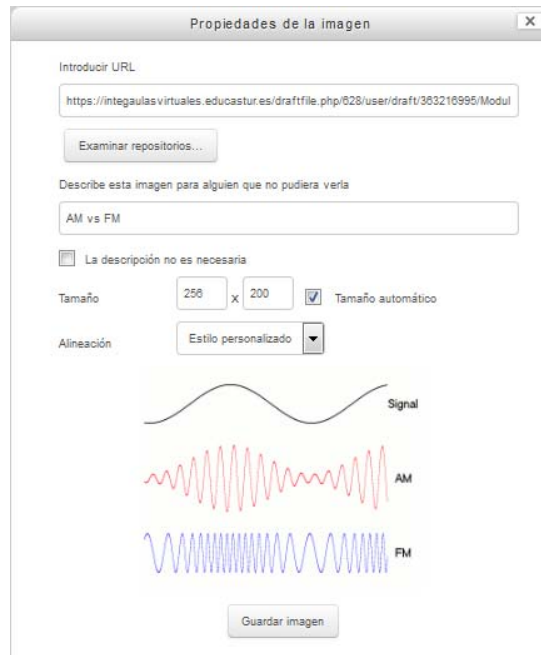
Propiedades de la imagen

X

Introducir URL

https://integaulasvirtuales.educastur.es/draftfile.php/628/user/draft/363216995/Modul

Examinar repositorios...

Describe esta imagen para alguien que no pudiera verla

AM vs FM

La descripción no es necesaria

Tamaño 256 x 200 Tamaño automático

Alineación Estilo personalizado

Signal

AM

FM

Guardar imagen